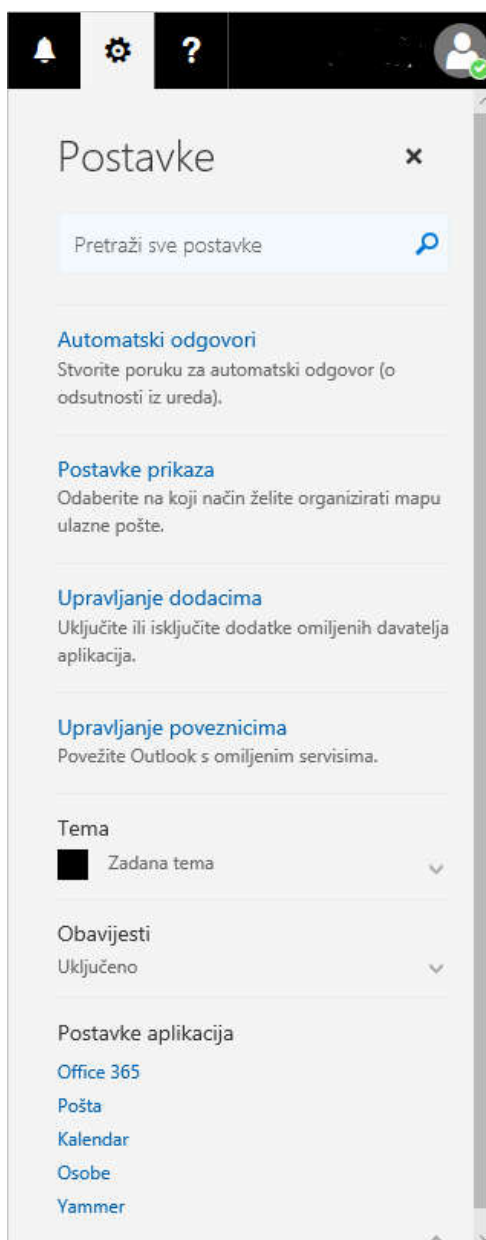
?

Postavke

×

Pretraži sve postavke

Automatski odgovori
Stvorite poruku za automatski odgovor (o odsutnosti iz ureda).

Postavke prikaza
Odaberite na koji način želite organizirati mapu ulazne pošte.

Upravljanje dodacima
Uključite ili isključite dodatke omiljenih davatelja aplikacija.

Upravljanje poveznicima
Povežite Outlook s omiljenim servisima.

Tema
Zadana tema

Obavijesti
Uključeno

Postavke aplikacija
Office 365
Pošta
Kalendar
Osobe
Yammer